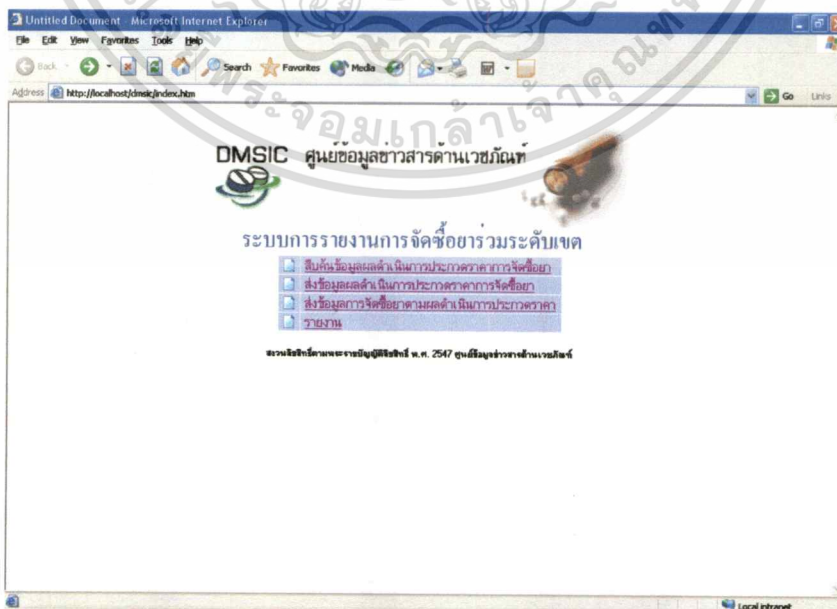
Untitled Document - Microsoft Internet Explorer
File Edit View Favorites Tools Help
Back Search Favorites Media
Address http://localhost/dmsic/index.htm
Go Links

DMSIC ศูนย์ข้อมูลข่าวสารด้านเวชภัณฑ์

ระบบการรายงานการจัดซื้อยาร่วมระดับเขต
สืบค้นข้อมูลผลดำเนินการประกวดราคาการจัดซื้อยา
ส่งข้อมูลผลดำเนินการประกวดราคาการจัดซื้อยา
ส่งข้อมูลการจัดซื้อยาตามผลดำเนินการประกวดราคา
รายงาน

สงวนลิขสิทธิ์ตามพระราชบัญญัติลิขสิทธิ์ พ.ศ. 2547 ศูนย์ข้อมูลข่าวสารด้านเวชภัณฑ์

Local intranet